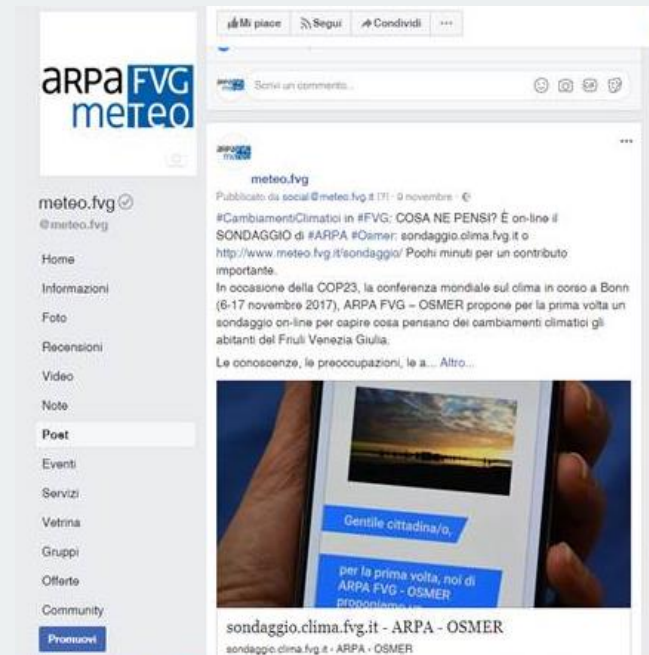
Mi piace Segui Condividi ···

Scrivi un commento...

arpa FVG meteo

meteo.fvg
@meteo.fvg

Home
Informazioni
Foto
Recensioni
Video
Note
Post
Eventi
Servizi
Vetrina
Gruppi
Offerte
Community
Promuovi

meteo.fvg
Pubblicato da social@meteo.fvg.it [?] · 9 novembre ·

#CambiamentiClimatici in #FVG: COSA NE PENSI? È on-line il SONDAGGIO di #ARPA #Osmer: sondaggio.clima.fvg.it o http://www.meteo.fvg.it/sondaggio/ Pochi minuti per un contributo importante.
In occasione della COP23, la conferenza mondiale sul clima in corso a Bonn (6-17 novembre 2017), ARPA FVG – OSMER propone per la prima volta un sondaggio on-line per capire cosa pensano dei cambiamenti climatici gli abitanti del Friuli Venezia Giulia.

Le conoscenze, le preoccupazioni, le a... Altro...

Gentile cittadina/o,

per la prima volta, noi di ARPA FVG - OSMER proponiamo un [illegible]

sondaggio.clima.fvg.it - ARPA - OSMER
sondaggio.clima.fvg.it · ARPA - OSMER